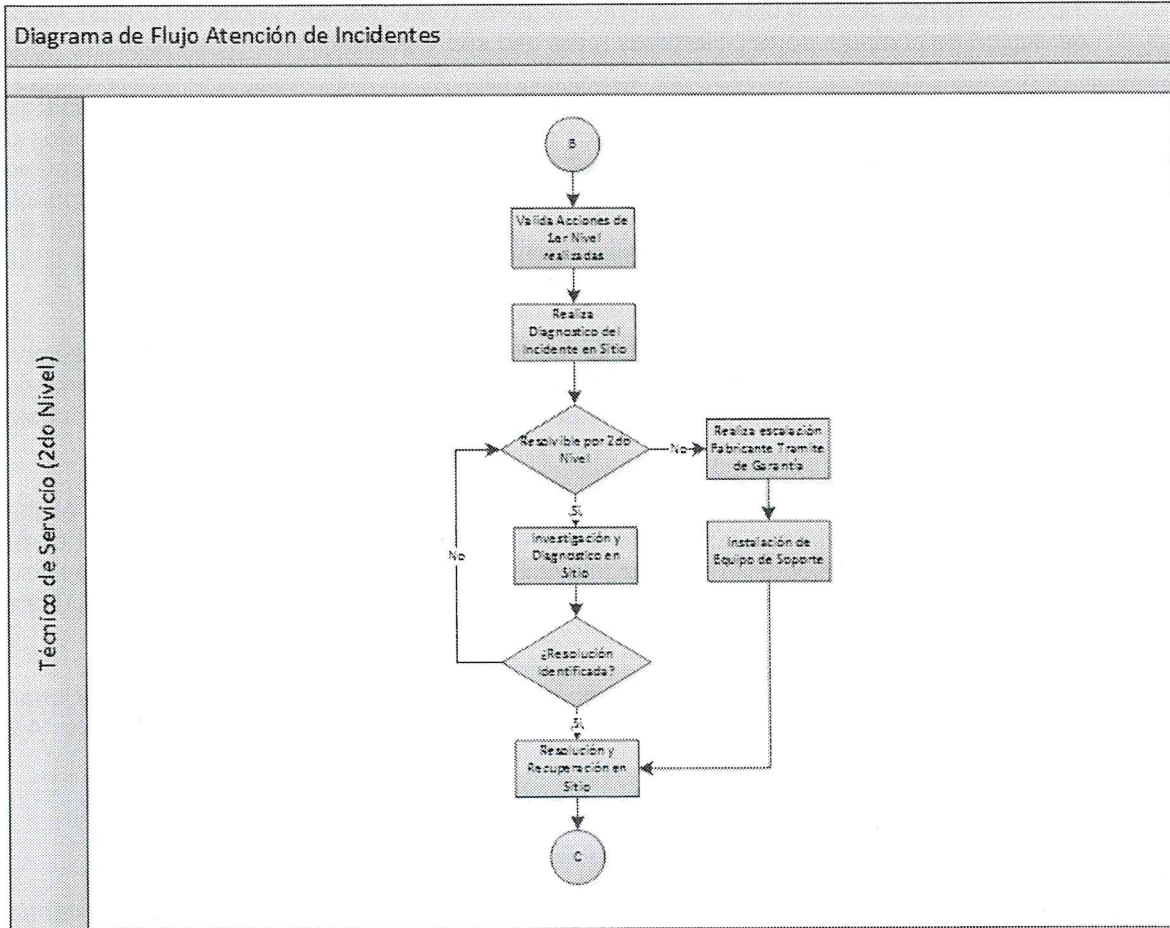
Diagrama de Flujo Atención de Incidentes

Técnico de Servicio (2do Nivel)

B

Valida Acciones de 1er Nivel realizadas

Realiza Diagnostico del Incidente en Sitio

Resolvible por 2do Nivel

No

Realiza escalación Fabricante Tramite de Garantía

Si

Investigación y Diagnostico en Sitio

Instalación de Equipo de Soporte

No

¿Resolución identificada?

Si

Resolución y Recuperación en Sitio

C